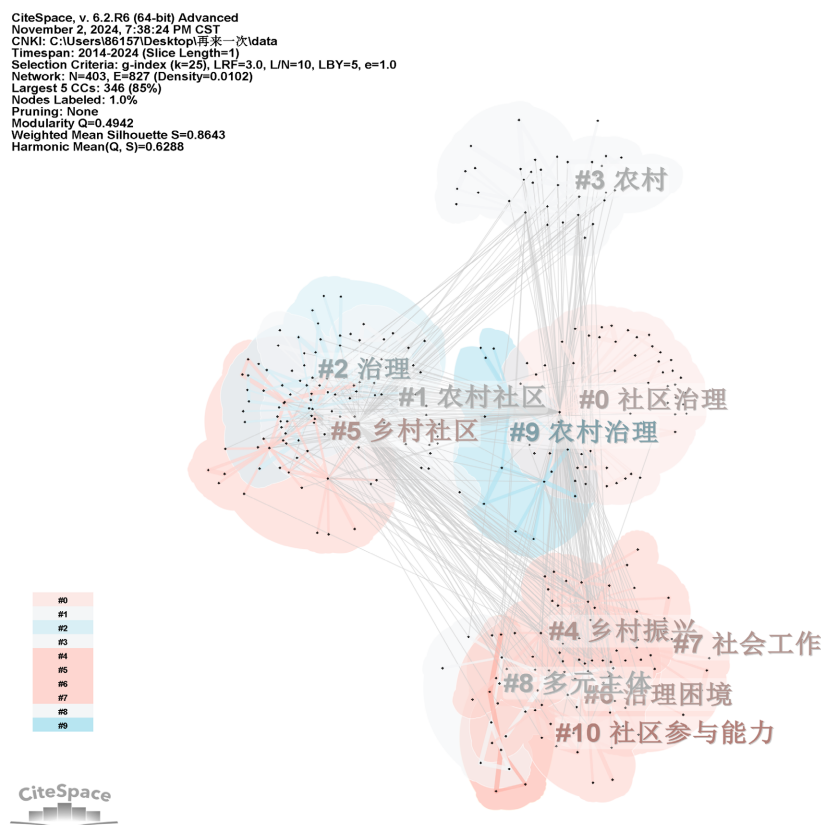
CiteSpace, v. 6.2.R6 (64-bit) Advanced
November 2, 2024, 7:38:24 PM CST
CNKI: C:\Users\86157\Desktop\再来一次\data
Timespan: 2014-2024 (Slice Length=1)
Selection Criteria: g-index (k=25), LRF=3.0, L/N=10, LBY=5, e=1.0
Network: N=403, E=827 (Density=0.0102)
Largest 5 CCs: 346 (85%)
Nodes Labeled: 1.0%
Pruning: None
Modularity Q=0.4942
Weighted Mean Silhouette S=0.8643
Harmonic Mean(Q, S)=0.6288

#3 农村

#2 治理

#1 农村社区

#0 社区治理

#5 乡村社区

#9 农村治理

#4 乡村振兴

#7 社会工作

#8 多元主体

#6 治理困境

#10 社区参与能力

#0
#1
#2
#3
#4
#5
#6
#7
#8
#9

CiteSpace